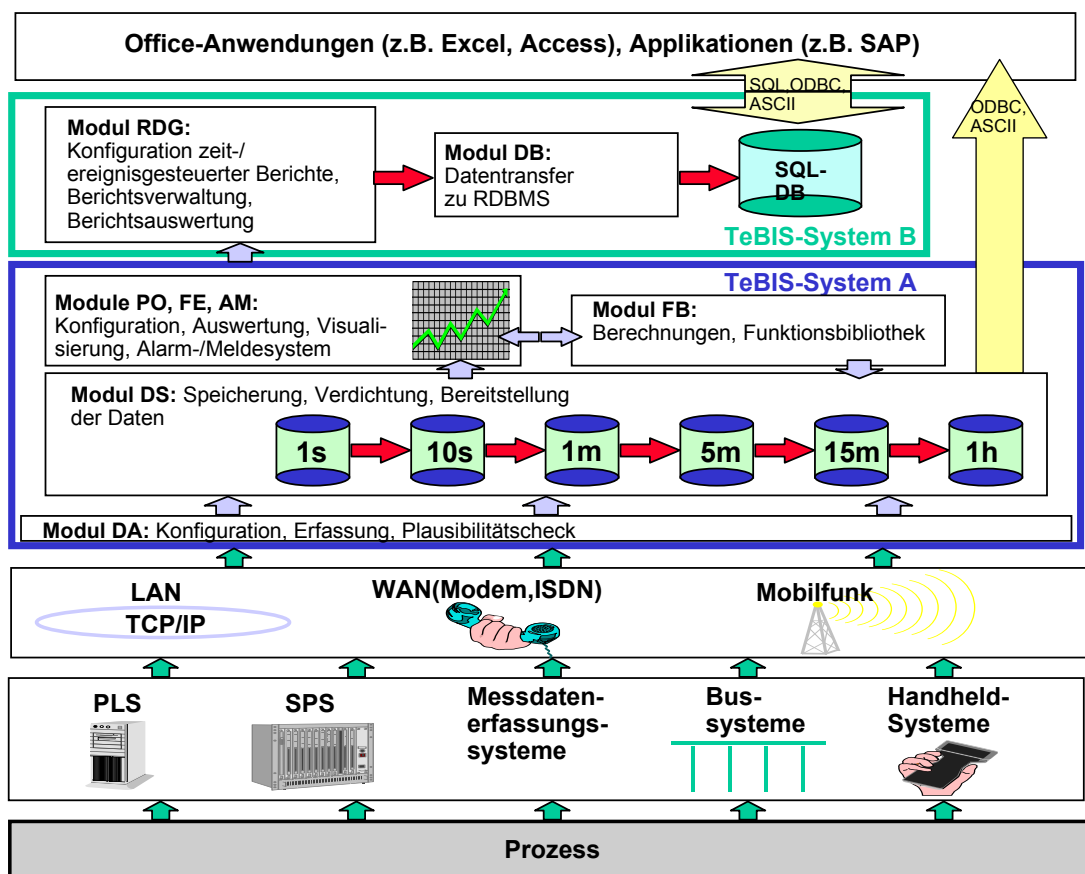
Office-Anwendungen (z.B. Excel, Access), Applikationen (z.B. SAP)

SQL,ODBC, ASCII

ODBC, ASCII

Modul RDG: Konfiguration zeit-/ ereignisgesteuerter Berichte, Berichtsverwaltung, Berichtsauswertung

Modul DB: Datentransfer zu RDBMS

SQL-DB

TeBIS-System B

TeBIS-System A

Module PO, FE, AM: Konfiguration, Auswertung, Visualisierung, Alarm-/Meldesystem

Modul FB: Berechnungen, Funktionsbibliothek

Modul DS: Speicherung, Verdichtung, Bereitstellung der Daten

1s

10s

1m

5m

15m

1h

Modul DA: Konfiguration, Erfassung, Plausibilitätscheck

LAN TCP/IP

WAN(Modem,ISDN)

Mobilfunk

PLS

SPS

Messdatenerfassungssysteme

Bussysteme

Handheld-Systeme

Prozess